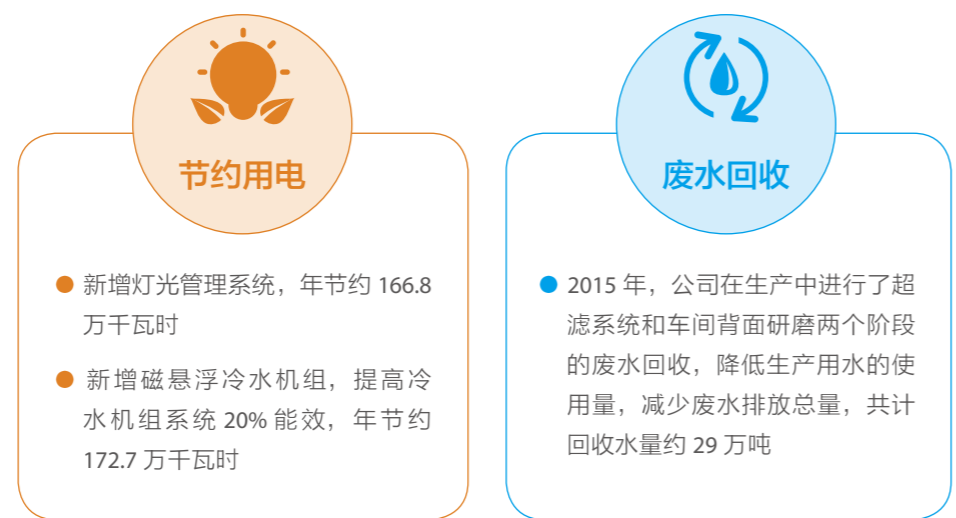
节约用电

新增灯光管理系统，年节约 166.8 万千瓦时

新增磁悬浮冷水机组，提高冷水机组系统 20% 能效，年节约 172.7 万千瓦时

废水回收

2015 年，公司在生产中进行了超滤系统和车间背面研磨两个阶段的废水回收，降低生产用水的使用量，减少废水排放总量，共计回收水量约 29 万吨